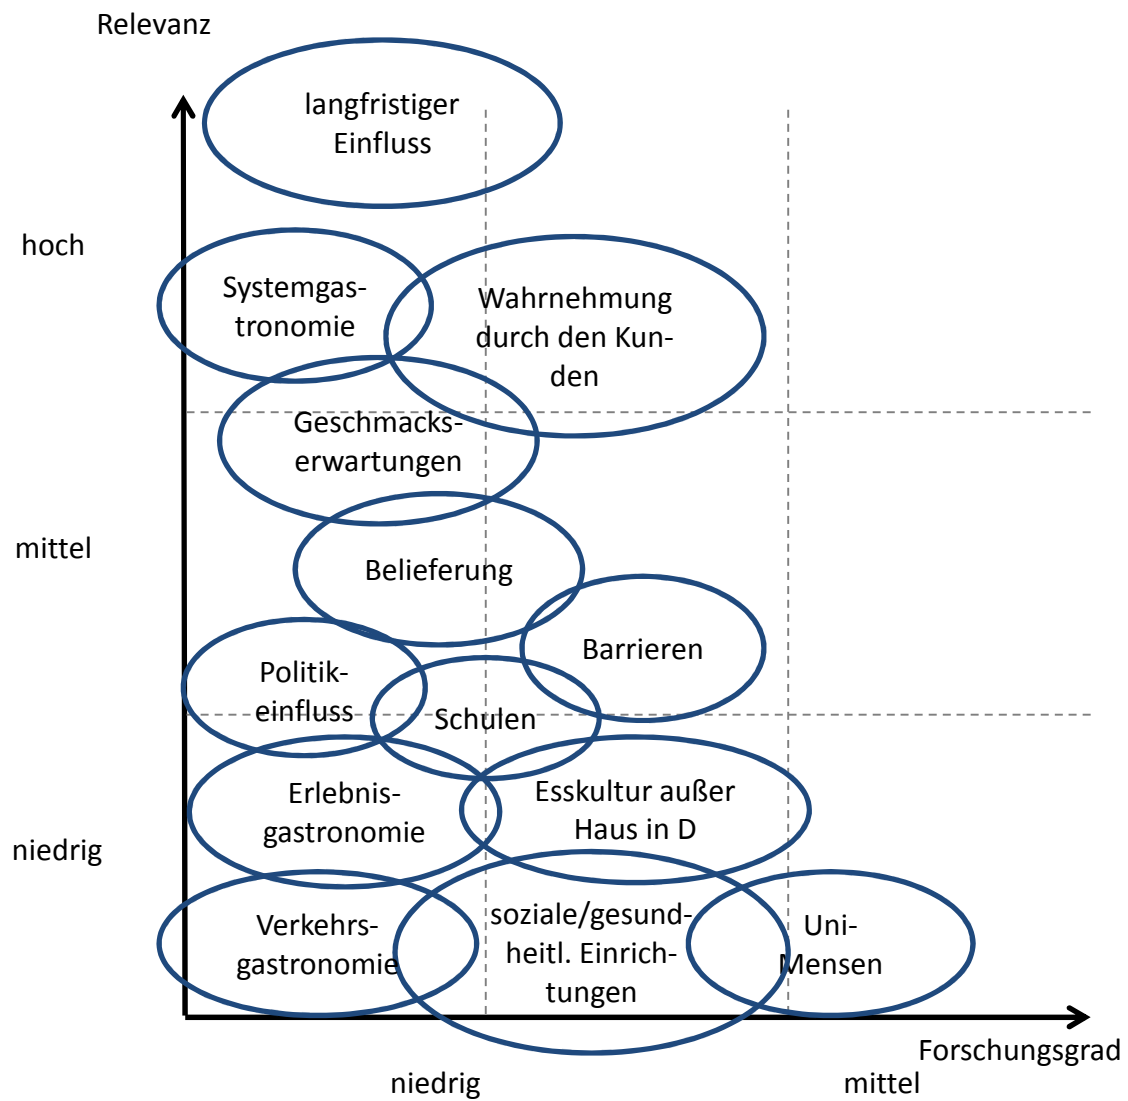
Relevanz

hoch

mittel

niedrig

langfristiger Einfluss

Systemgastronomie

Wahrnehmung durch den Kunden

Geschmackserwartungen

Belieferung

Barrieren

Politikeinfluss

Schulen

Erlebnisgastronomie

Esskultur außer Haus in D

Verkehrsgastronomie

soziale/gesundheitl. Einrichtungen

Uni-Mensen

Forschungsgrad

niedrig

mittel